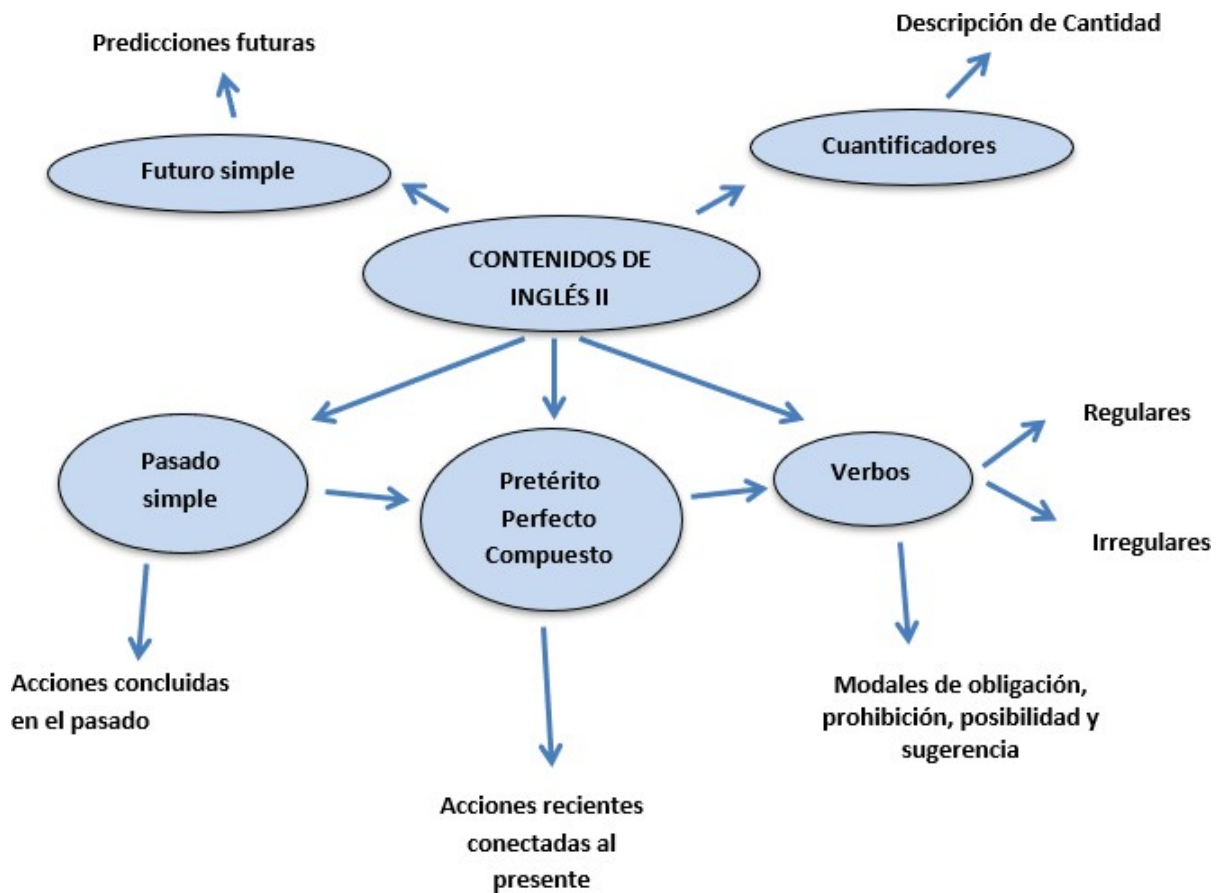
Predicciones futuras

Descripción de Cantidad

Futuro simple

Cuantificadores

CONTENIDOS DE INGLÉS II

Pasado simple

Pretérito Perfecto Compuesto

Verbos

Regulares

Irregulares

Acciones concluidas en el pasado

Modales de obligación, prohibición, posibilidad y sugerencia

Acciones recientes conectadas al presente